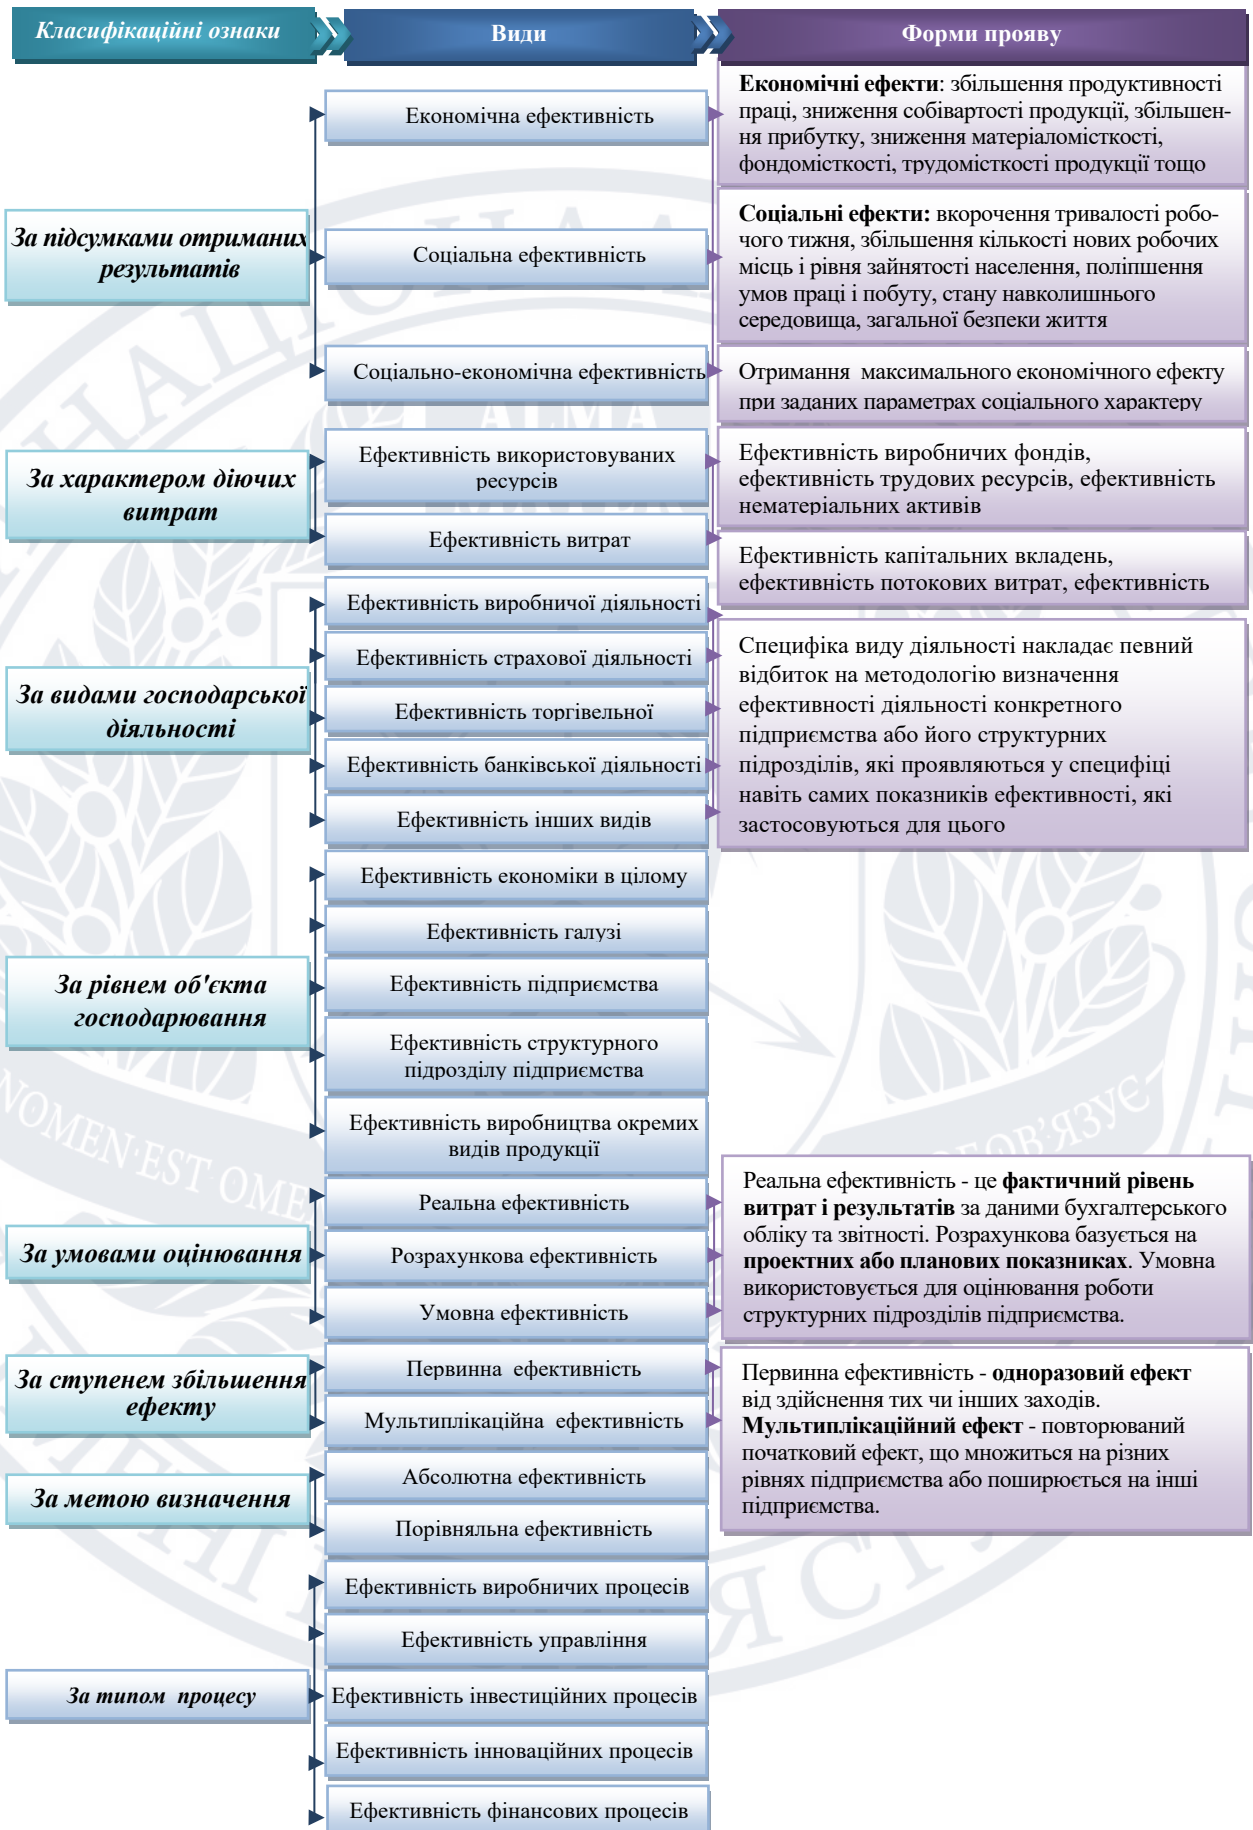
Класифікаційні ознаки

Види

Форми прояву

За підсумками отриманих результатів

Економічна ефективність

Економічні ефекти: збільшення продуктивності праці, зниження собівартості продукції, збільшення прибутку, зниження матеріаломісткості, фондомісткості, трудомісткості продукції тощо

Соціальна ефективність

Соціальні ефекти: вкорочення тривалості робочого тижня, збільшення кількості нових робочих місць і рівня зайнятості населення, поліпшення умов праці і побуту, стану навколишнього середовища, загальної безпеки життя

Соціально-економічна ефективність

Отримання максимального економічного ефекту при заданих параметрах соціального характеру

За характером діючих витрат

Ефективність використовуваних ресурсів

Ефективність виробничих фондів, ефективність трудових ресурсів, ефективність нематеріальних активів

Ефективність витрат

Ефективність капітальних вкладень, ефективність потокових витрат, ефективність

За видами господарської діяльності

Ефективність виробничої діяльності

Ефективність страхової діяльності

Ефективність торгівельної

Ефективність банківської діяльності

Ефективність інших видів

Специфіка виду діяльності накладає певний відбиток на методологію визначення ефективності діяльності конкретного підприємства або його структурних підрозділів, які проявляються у специфіці навіть самих показників ефективності, які застосовуються для цього

За рівнем об'єкта господарювання

Ефективність економіки в цілому

Ефективність галузі

Ефективність підприємства

Ефективність структурного підрозділу підприємства

Ефективність виробництва окремих видів продукції

За умовами оцінювання

Реальна ефективність

Розрахункова ефективність

Умовна ефективність

Реальна ефективність - це фактичний рівень витрат і результатів за даними бухгалтерського обліку та звітності. Розрахункова базується на проектних або планових показниках. Умовна використовується для оцінювання роботи структурних підрозділів підприємства.

За ступенем збільшення ефекту

Первинна ефективність

Мультиплікаційна ефективність

Первинна ефективність - одноразовий ефект від здійснення тих чи інших заходів. Мультиплікаційний ефект - повторюваний початковий ефект, що множиться на різних рівнях підприємства або поширюється на інші підприємства.

За метою визначення

Абсолютна ефективність

Порівняльна ефективність

За типом процесу

Ефективність виробничих процесів

Ефективність управління

Ефективність інвестиційних процесів

Ефективність інноваційних процесів

Ефективність фінансових процесів